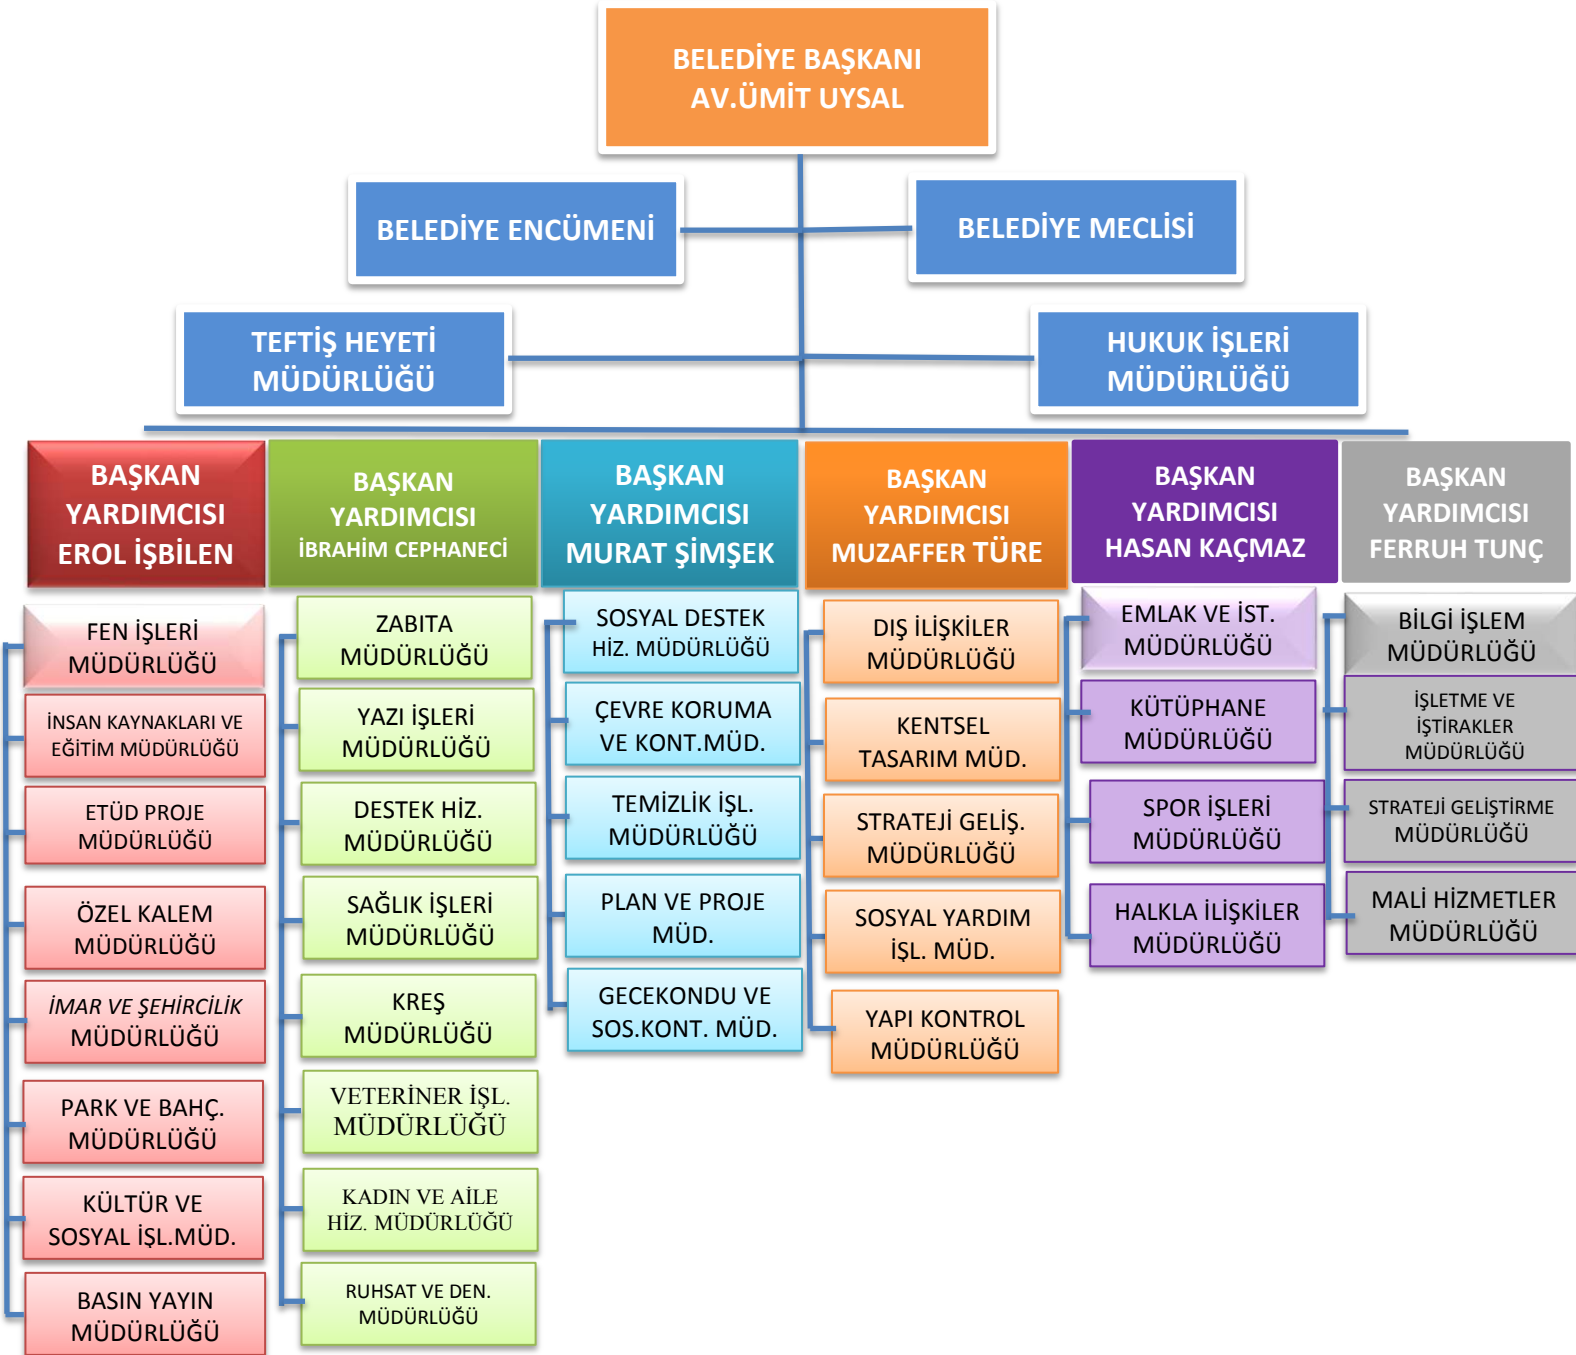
BELEDİYE BAŞKANI
AV.ÜMİT UYSAL

BELEDİYE ENCÜMENİ

BELEDİYE MECLİSİ

TEFTİŞ HEYETİ MÜDÜRLÜĞÜ

HUKUK İŞLERİ MÜDÜRLÜĞÜ

BAŞKAN YARDIMCISI EROL İŞBİLEN

FEN İŞLERİ MÜDÜRLÜĞÜ

İNSAN KAYNAKLARI VE EĞİTİM MÜDÜRLÜĞÜ

ETÜD PROJE MÜDÜRLÜĞÜ

ÖZEL KALEM MÜDÜRLÜĞÜ

İMAR VE ŞEHİRCİLİK MÜDÜRLÜĞÜ

PARK VE BAHÇ. MÜDÜRLÜĞÜ

KÜLTÜR VE SOSYAL İŞL.MÜD.

BASIN YAYIN MÜDÜRLÜĞÜ

BAŞKAN YARDIMCISI İBRAHİM CEPHANECİ

ZABITA MÜDÜRLÜĞÜ

YAZI İŞLERİ MÜDÜRLÜĞÜ

DESTEK HİZ. MÜDÜRLÜĞÜ

SAĞLIK İŞLERİ MÜDÜRLÜĞÜ

KREŞ MÜDÜRLÜĞÜ

VETERİNER İŞL. MÜDÜRLÜĞÜ

KADIN VE AİLE HİZ. MÜDÜRLÜĞÜ

RUHSAT VE DEN. MÜDÜRLÜĞÜ

BAŞKAN YARDIMCISI MURAT ŞİMŞEK

SOSYAL DESTEK HİZ. MÜDÜRLÜĞÜ

ÇEVRE KORUMA VE KONT.MÜD.

TEMİZLİK İŞL. MÜDÜRLÜĞÜ

PLAN VE PROJE MÜD.

GECEKONDU VE SOS.KONT. MÜD.

BAŞKAN YARDIMCISI MUZAFFER TÜRE

DIŞ İLİŞKİLER MÜDÜRLÜĞÜ

KENTSEL TASARIM MÜD.

STRATEJİ GELİŞ. MÜDÜRLÜĞÜ

SOSYAL YARDIM İŞL. MÜD.

YAPI KONTROL MÜDÜRLÜĞÜ

BAŞKAN YARDIMCISI HASAN KAÇMAZ

EMLAK VE İST. MÜDÜRLÜĞÜ

KÜTÜPHANE MÜDÜRLÜĞÜ

SPOR İŞLERİ MÜDÜRLÜĞÜ

HALKLA İLİŞKİLER MÜDÜRLÜĞÜ

BAŞKAN YARDIMCISI FERRUH TUNÇ

BİLGİ İŞLEM MÜDÜRLÜĞÜ

İŞLETME VE İŞTİRAKLER MÜDÜRLÜĞÜ

STRATEJİ GELİŞTİRME MÜDÜRLÜĞÜ

MALİ HİZMETLER MÜDÜRLÜĞÜ